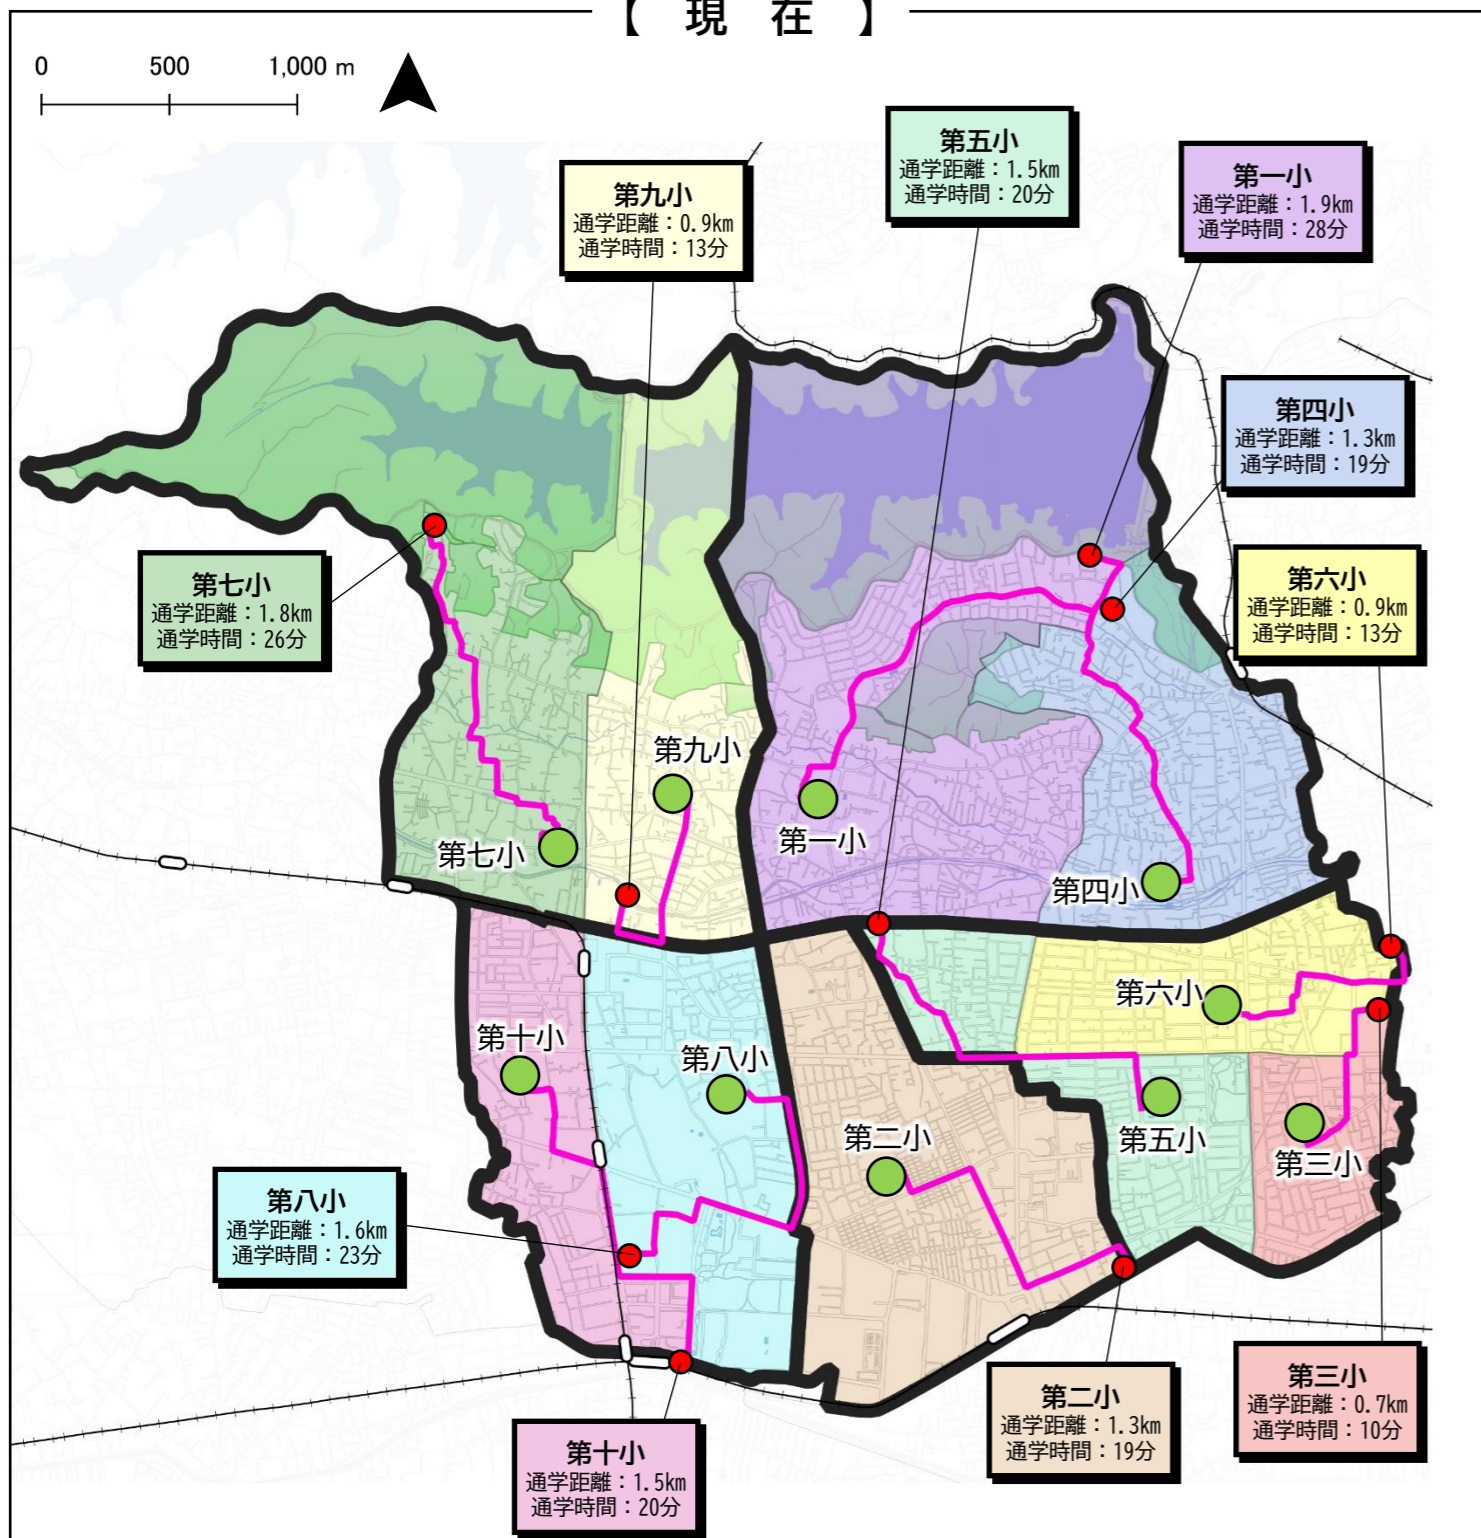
【 現 在 】

0 500 1,000 m

第九小
通学距離：0.9km
通学時間：13分

第五小
通学距離：1.5km
通学時間：20分

第一小
通学距離：1.9km
通学時間：28分

第四小
通学距離：1.3km
通学時間：19分

第六小
通学距離：0.9km
通学時間：13分

第七小
通学距離：1.8km
通学時間：26分

第九小

第一小

第七小

第四小

第六小

第十小

第八小

第二小

第五小

第三小

第八小
通学距離：1.6km
通学時間：23分

第二小
通学距離：1.3km
通学時間：19分

第三小
通学距離：0.7km
通学時間：10分

第十小
通学距離：1.5km
通学時間：20分